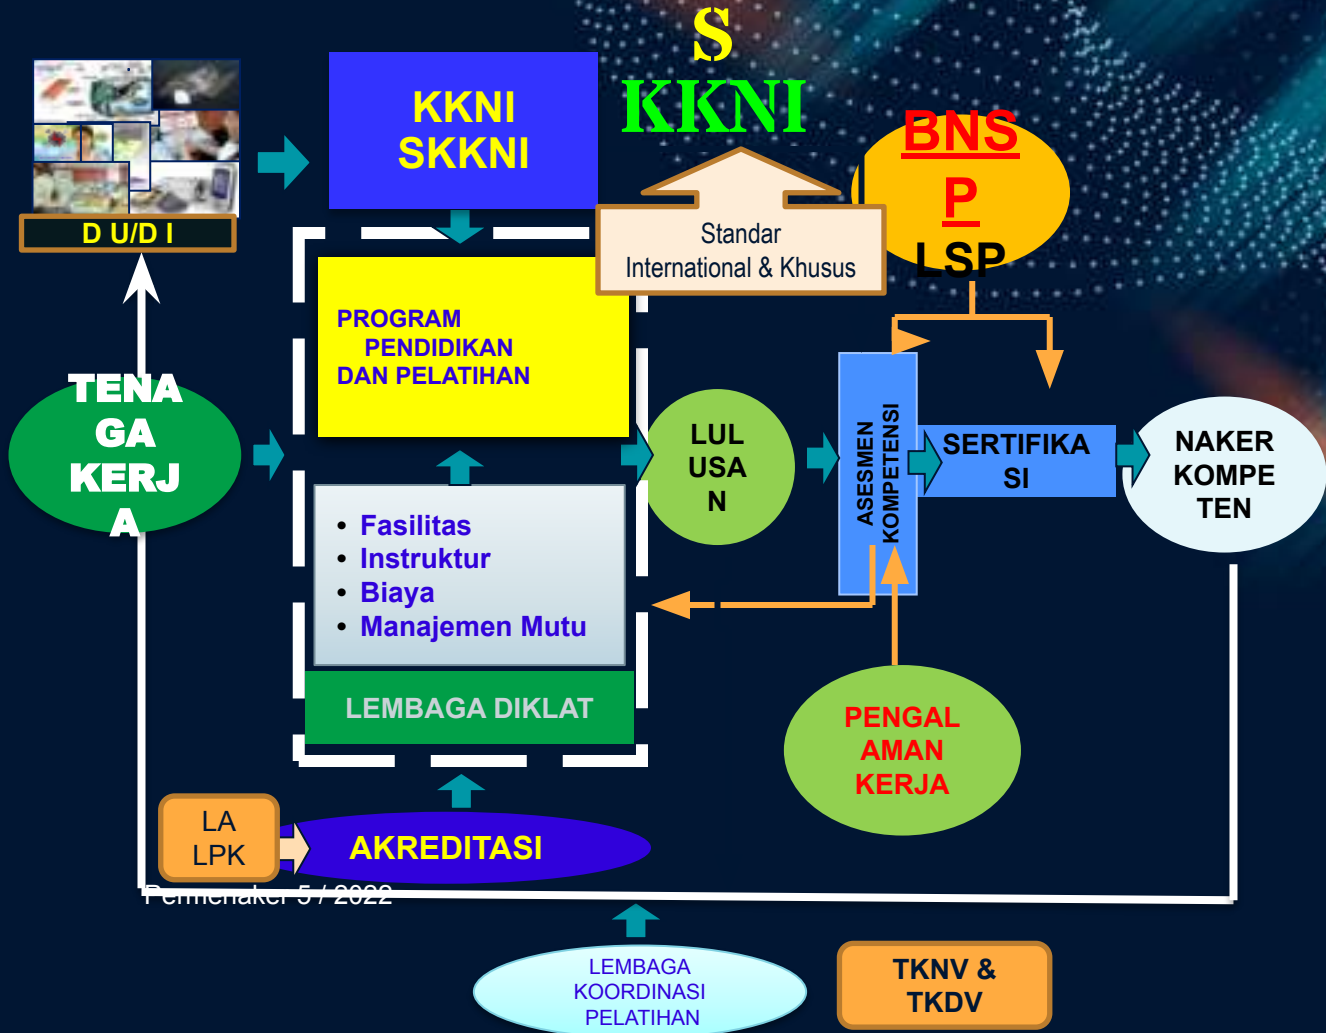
S
KKNI

D U/D I

KKNI
SKKNI

Standar
International & Khusus

BNS
P
LSP

TENA
GA
KERJ
A

PROGRAM
PENDIDIKAN
DAN PELATIHAN

LUL
USA
N

ASESMEN
KOMPETENSI

SERTIFIKA
SI

NAKER
KOMPE
TEN

• Fasilitas
• Instruktur
• Biaya
• Manajemen Mutu

LEMBAGA DIKLAT

PENGAL
AMAN
KERJA

LA
LPK

AKREDITASI

Permenaker 5 / 2022

LEMBAGA
KOORDINASI
PELATIHAN

TKNV &
TKDV